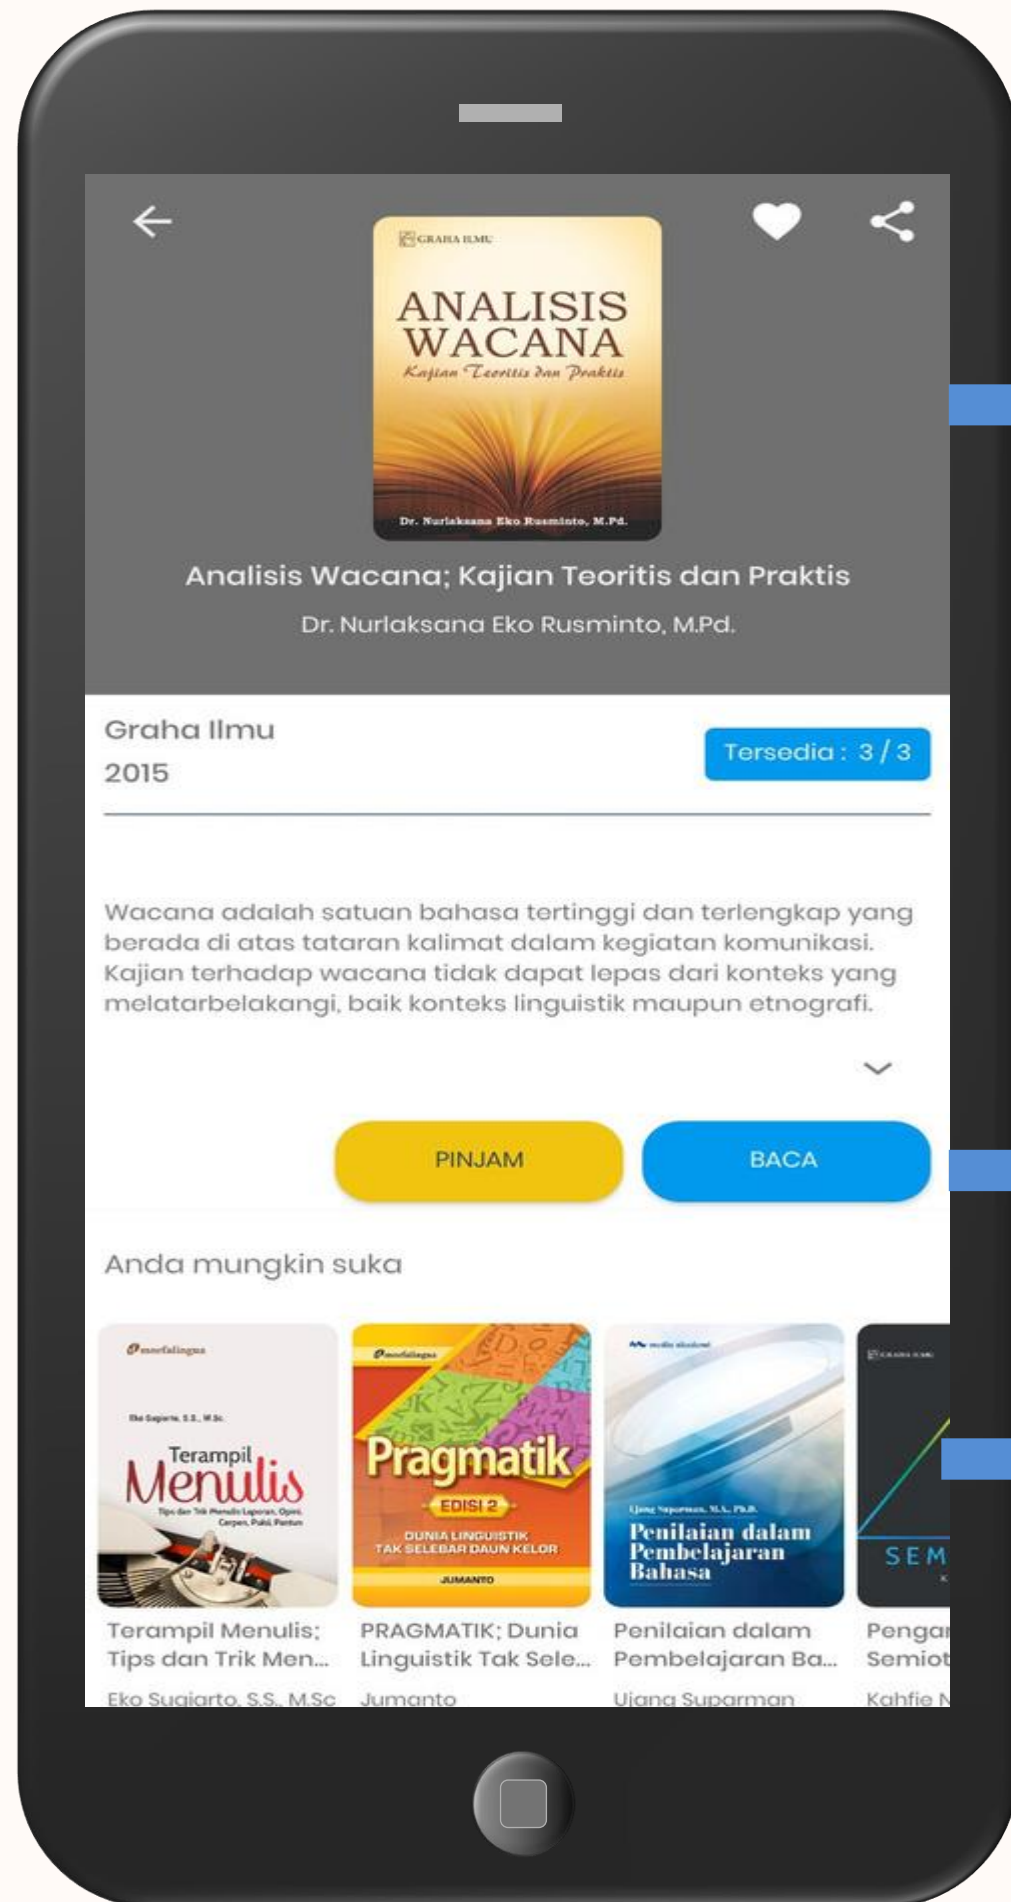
GRAHA ILMU

ANALISIS WACANA
Kajian Teoritis dan Praktis

Dr. Nurlaksana Eko Rusminto, M.Pd.

Analisis Wacana; Kajian Teoritis dan Praktis

Dr. Nurlaksana Eko Rusminto, M.Pd.

Graha Ilmu
2015

Tersedia : 3 / 3

Wacana adalah satuan bahasa tertinggi dan terlengkap yang berada di atas tataran kalimat dalam kegiatan komunikasi. Kajian terhadap wacana tidak dapat lepas dari konteks yang melatarbelakangi, baik konteks linguistik maupun etnografi.

PINJAM

BACA

Anda mungkin suka

Terampil Menulis

Pragmatik
EDISI 2
DUNIA LINGUISTIK TAK SELEBAR DAUN KELOR
JUMANTO

Penilaian dalam Pembelajaran Bahasa

SEM

Terampil Menulis; Tips dan Trik Men...
Eko Sugiarto, S.S., M.Sc

PRAGMATIK; Dunia Linguistik Tak Sele...
Jumanto

Penilaian dalam Pembelajaran Ba...
Ujang Suparman

Pengar Semiot
Kahfie N